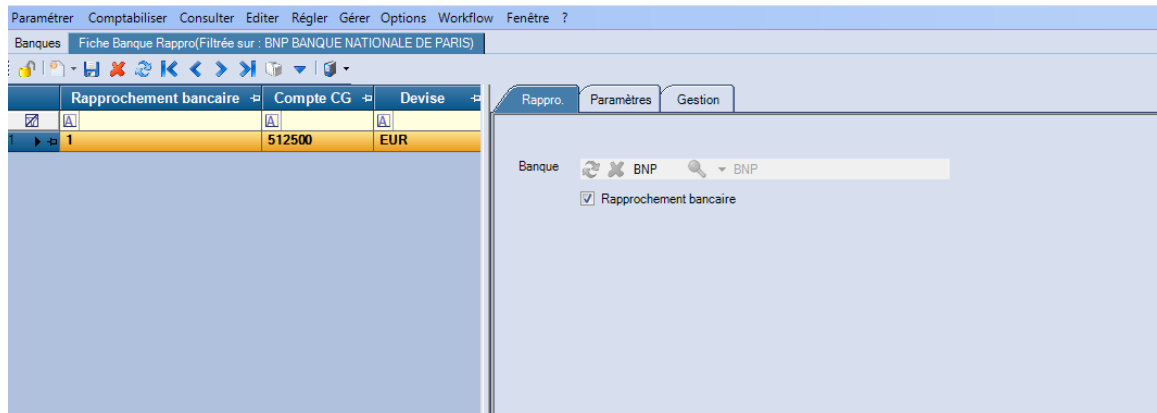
Paramétrer Comptabiliser Consulter Editer Régler Gérer Options Workflow Fenêtre ?

Banques | Fiche Banque Rappro(Filtrée sur : BNP BANQUE NATIONALE DE PARIS)

| | Rapprochement bancaire | Compte CG | Devise |
|---|---|---|---|
| | A | A | A |
| 1 | 1 | 512500 | EUR |

Rappro. | Paramètres | Gestion

Banque BNP BNP

Rapprochement bancaire